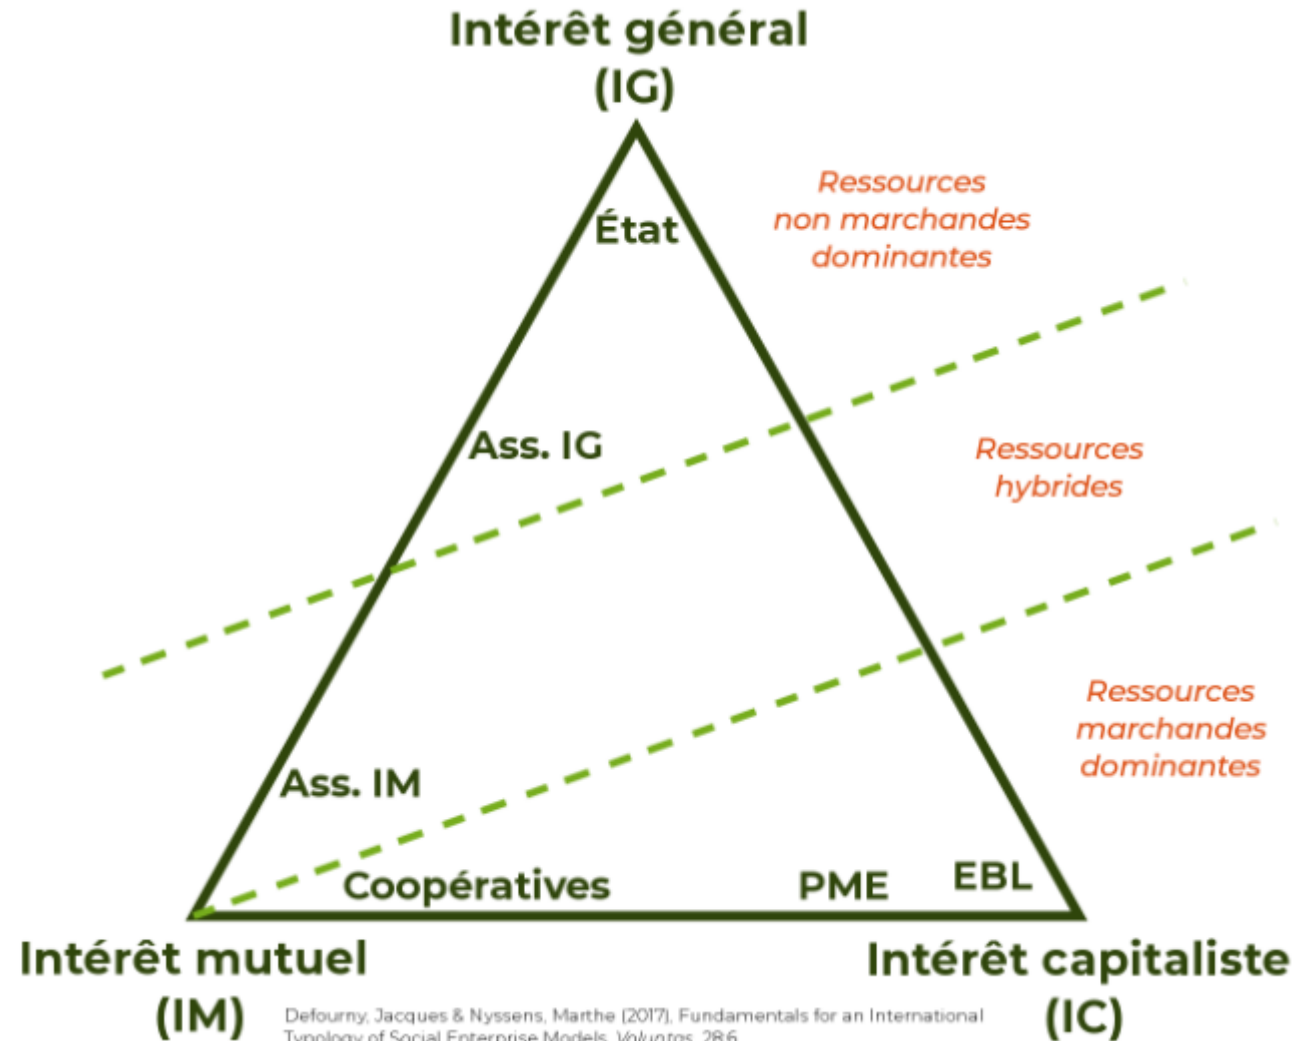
Intérêt général
(IG)

État

Ressources
non marchandes
dominantes

Ass. IG

Ressources
hybrides

Ressources
marchandes
dominantes

Ass. IM

Coopératives

PME

EBL

Intérêt mutuel
(IM)

Intérêt capitaliste
(IC)

Defourny, Jacques & Nyssens, Marthe (2017). Fundamentals for an International Typology of Social Enterprise Models. Voluntas, 28:6